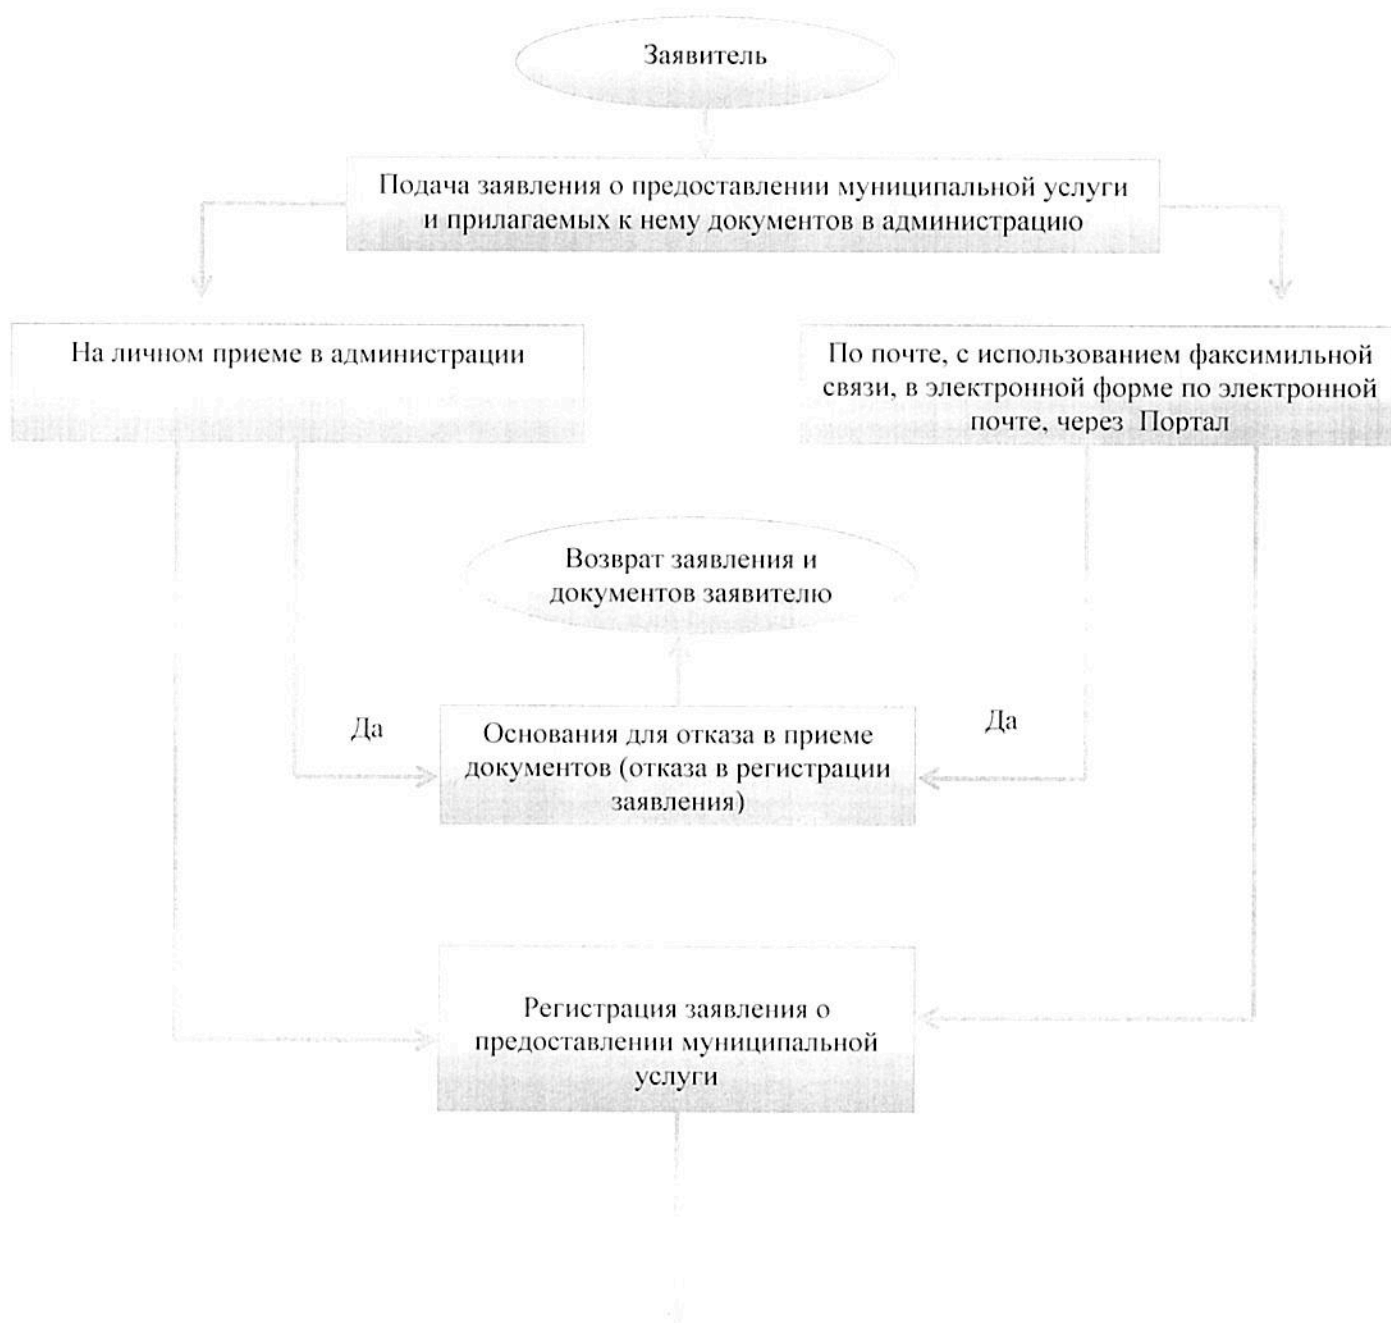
Заявитель

Подача заявления о предоставлении муниципальной услуги и прилагаемых к нему документов в администрацию

На личном приеме в администрации

По почте, с использованием факсимильной связи, в электронной форме по электронной почте, через Портал

Возврат заявления и документов заявителю

Да

Основания для отказа в приеме документов (отказа в регистрации заявления)

Да

Регистрация заявления о предоставлении муниципальной услуги